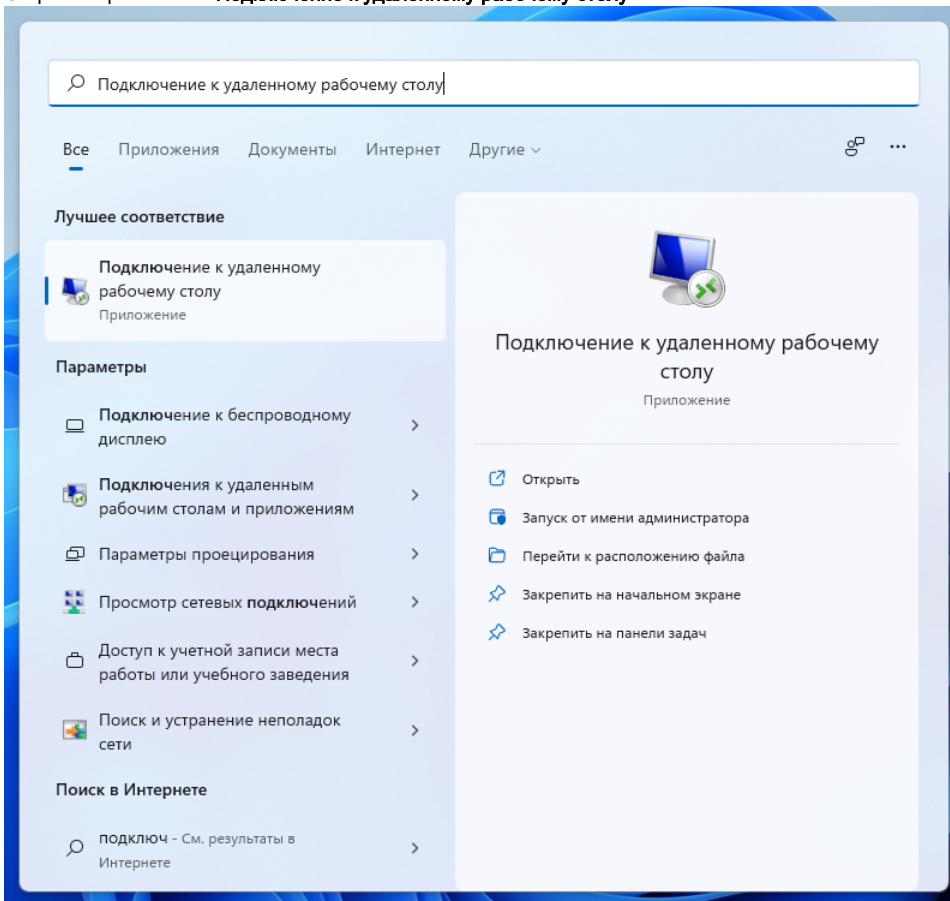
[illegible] Подключение к удаленному рабочему столу

Подключение к удаленному рабочему столу

Все Приложения Документы Интернет Другие ⌄ ...

Лучшее соответствие

Подключение к удаленному рабочему столу
Приложение

Параметры

Подключение к беспроводному дисплею >

Подключения к удаленным рабочим столам и приложениям >

Параметры проецирования >

Просмотр сетевых подключений >

Доступ к учетной записи места работы или учебного заведения >

Поиск и устранение неполадок сети >

Поиск в Интернете

подключ - См. результаты в Интернете >

Подключение к удаленному рабочему столу
Приложение

Открыть
Запуск от имени администратора
Перейти к расположению файла
Закрепить на начальном экране
Закрепить на панели задач